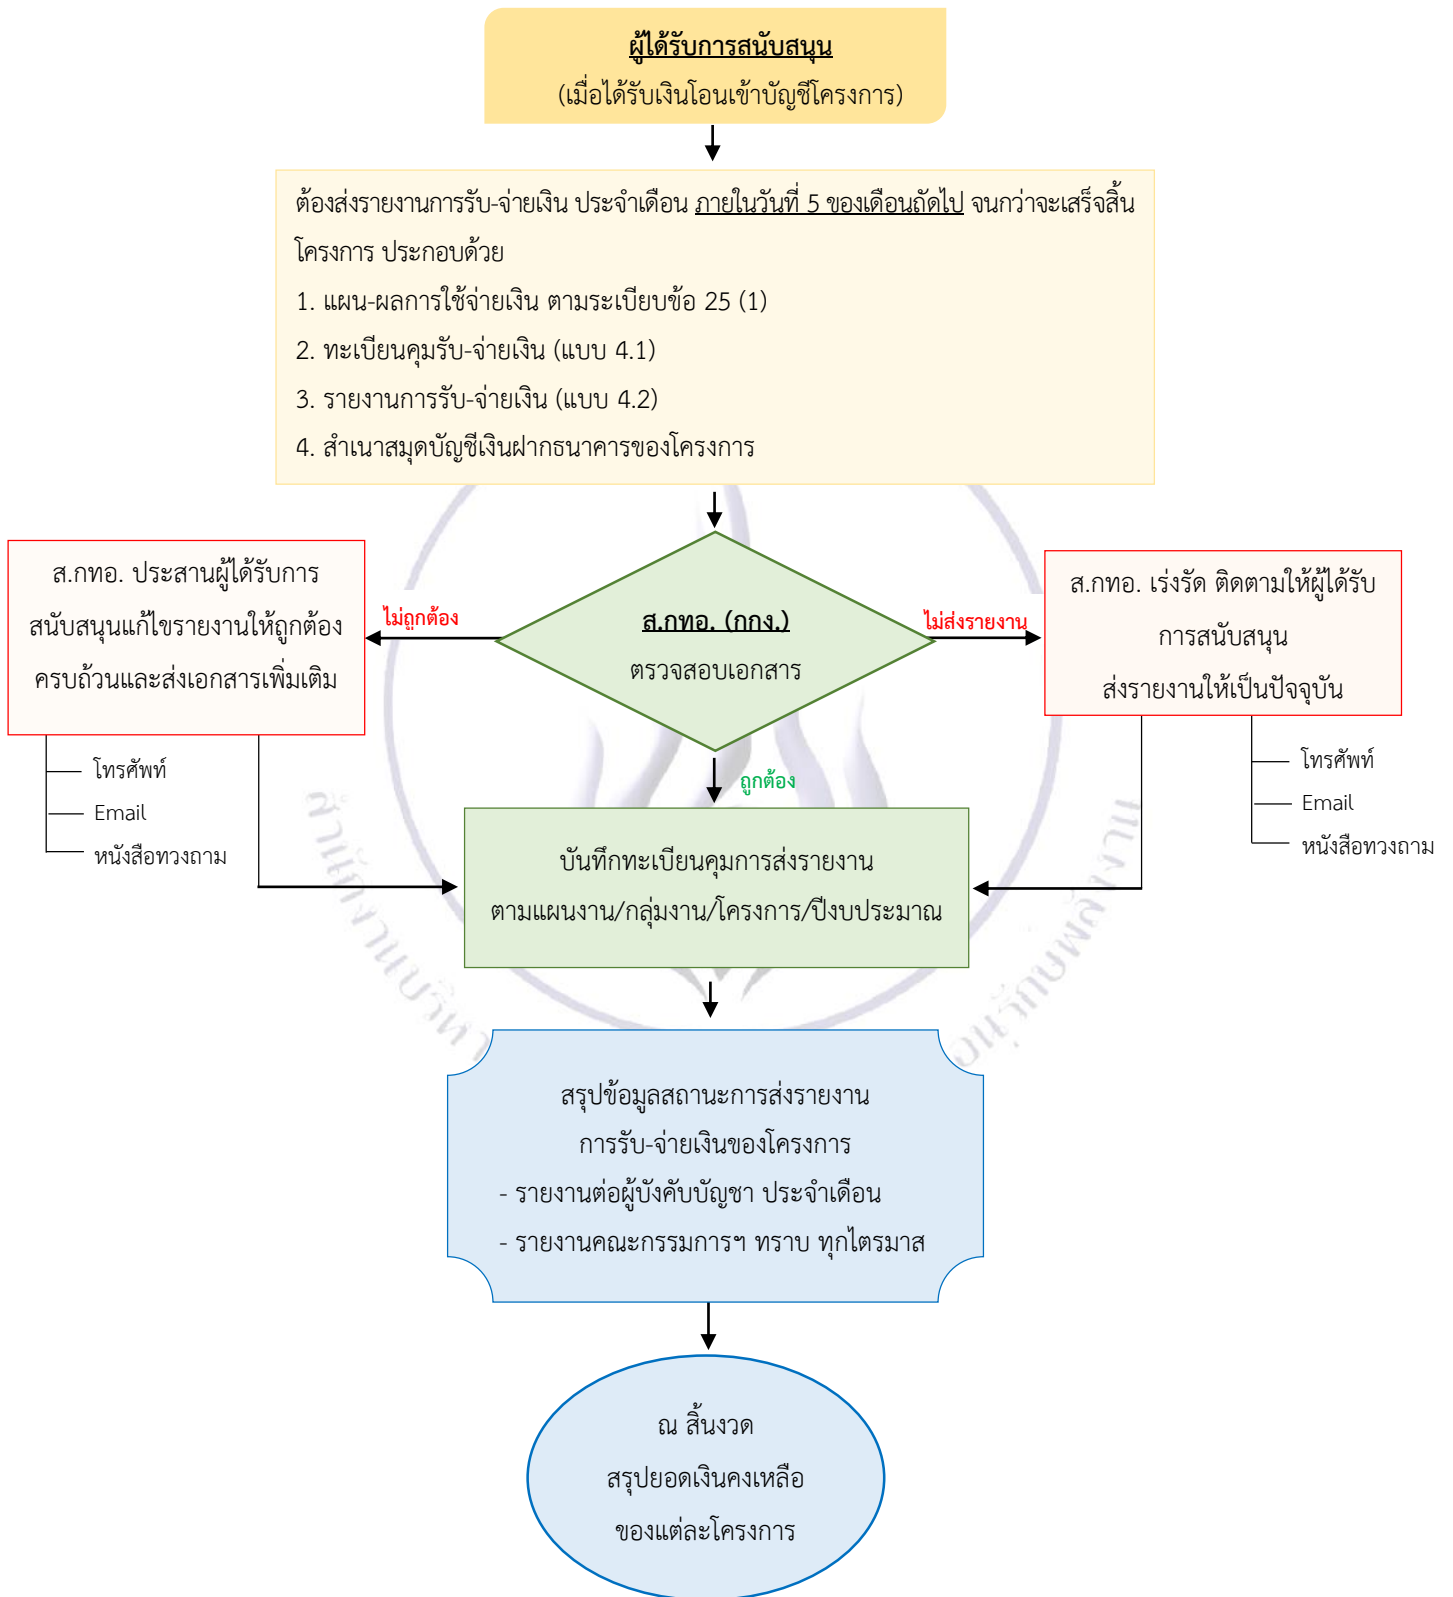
ผู้ได้รับการสนับสนุน
(เมื่อได้รับเงินโอนเข้าบัญชีโครงการ)

ต้องส่งรายงานการรับ-จ่ายเงิน ประจำเดือน ภายในวันที่ 5 ของเดือนถัดไป จนกว่าจะเสร็จสิ้นโครงการ ประกอบด้วย
1. แผน-ผลการใช้จ่ายเงิน ตามระเบียบข้อ 25 (1)
2. ทะเบียนคุมรับ-จ่ายเงิน (แบบ 4.1)
3. รายงานการรับ-จ่ายเงิน (แบบ 4.2)
4. สำเนาสมุดบัญชีเงินฝากธนาคารของโครงการ

ส.กทอ. ประสานผู้ได้รับการสนับสนุนแก้ไขรายงานให้ถูกต้องครบถ้วนและส่งเอกสารเพิ่มเติม

ไม่ถูกต้อง

ส.กทอ. (กกง.)
ตรวจสอบเอกสาร

ไม่ส่งรายงาน

ส.กทอ. เร่งรัด ติดตามให้ผู้ได้รับการสนับสนุน ส่งรายงานให้เป็นปัจจุบัน

โทรศัพท์
Email
หนังสือทวงถาม

ถูกต้อง

โทรศัพท์
Email
หนังสือทวงถาม

บันทึกทะเบียนคุมการส่งรายงาน
ตามแผนงาน/กลุ่มงาน/โครงการ/ปีงบประมาณ

สรุปข้อมูลสถานะการส่งรายงาน
การรับ-จ่ายเงินของโครงการ
- รายงานต่อผู้บังคับบัญชา ประจำเดือน
- รายงานคณะกรรมการฯ ทราบ ทุกไตรมาส

ณ สิ้นงวด
สรุปยอดเงินคงเหลือ
ของแต่ละโครงการ